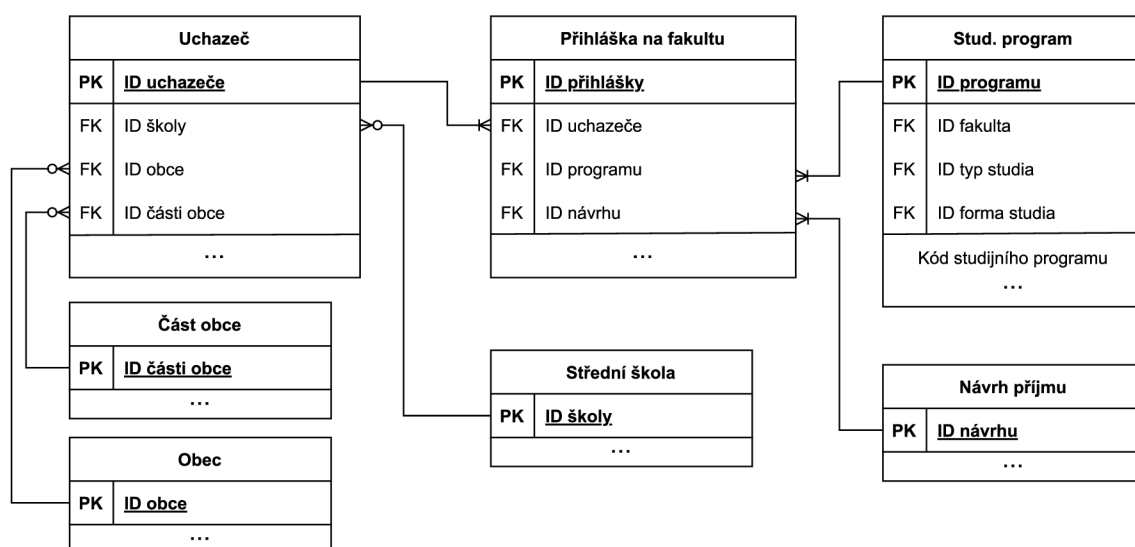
Uchazeč

| PK | ID uchazeče |
|---|---|
| FK | ID školy |
| FK | ID obce |
| FK | ID části obce |
| | … |

Přihláška na fakultu

| PK | ID přihlášky |
|---|---|
| FK | ID uchazeče |
| FK | ID programu |
| FK | ID návrhu |
| | … |

Stud. program

| PK | ID programu |
|---|---|
| FK | ID fakulta |
| FK | ID typ studia |
| FK | ID forma studia |
| | Kód studijního programu … |

Část obce

| PK | ID části obce |
|---|---|
| | … |

Střední škola

| PK | ID školy |
|---|---|
| | … |

Návrh příjmu

| PK | ID návrhu |
|---|---|
| | … |

Obec

| PK | ID obce |
|---|---|
| | … |